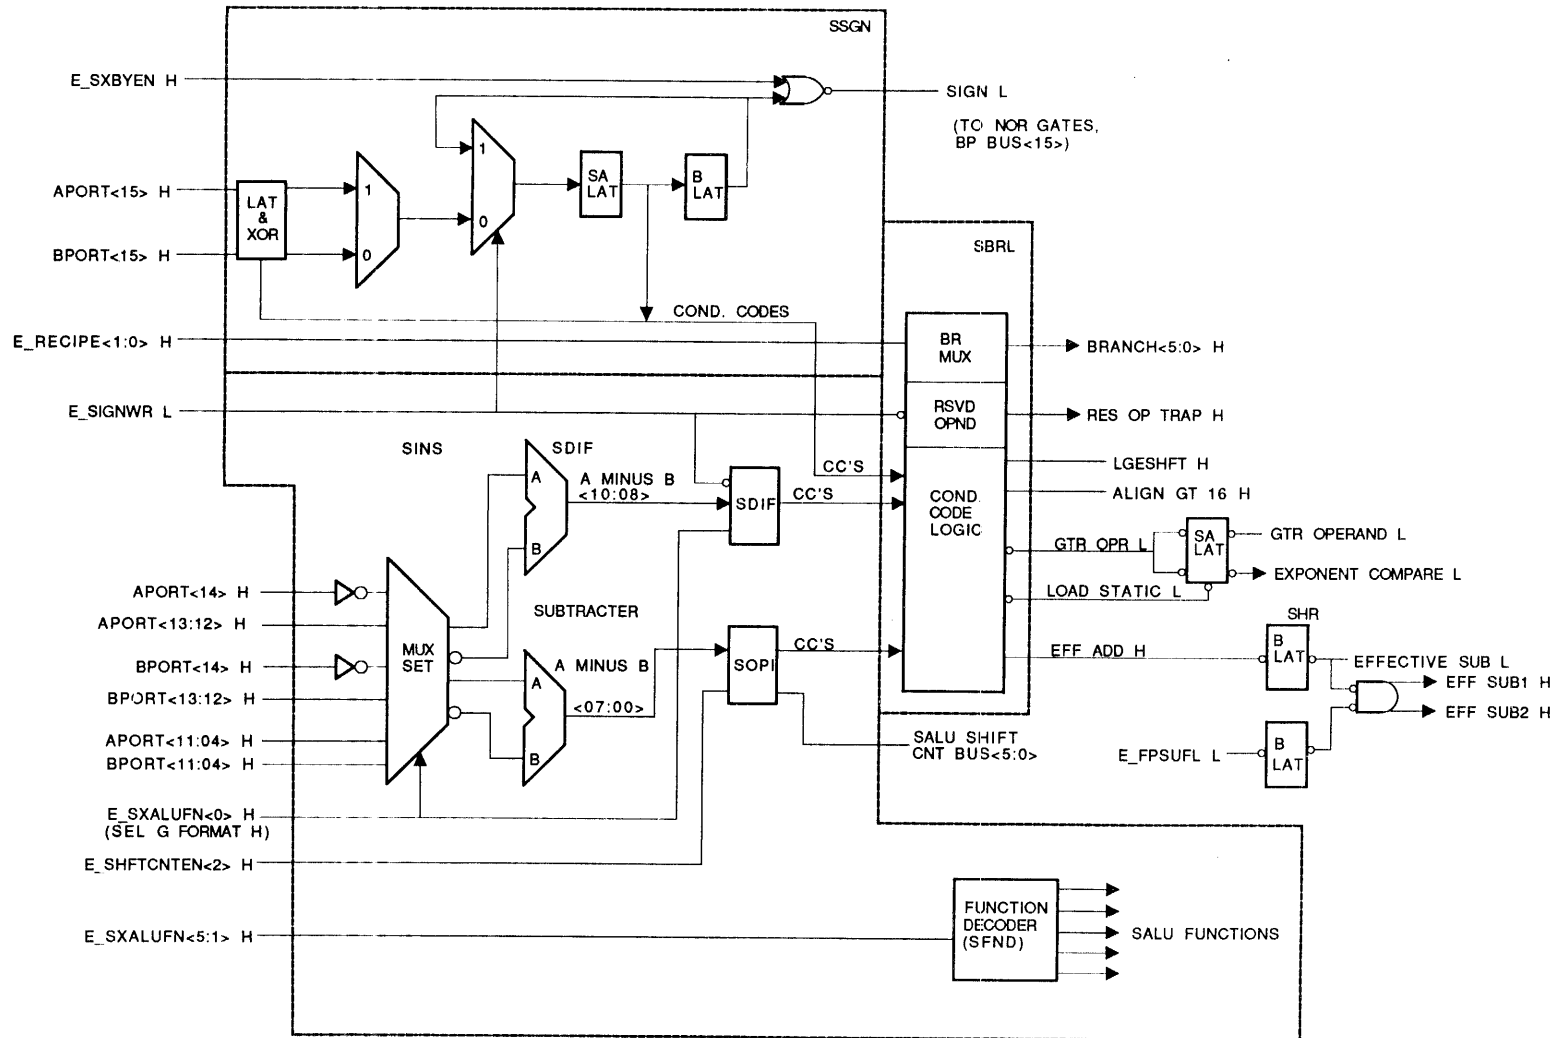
SSGN

E_SXBYEN H

SIGN L

(TO NOR GATES, BP BUS<15>)

APORT<15> H

BPORT<15> H

LAT & XOR

1

0

1

0

SA LAT

B LAT

SBRL

COND. CODES

E_RECIPE<1:0> H

BR MUX

BRANCH<5:0> H

E_SIGNWR L

RSVD OPND

RES OP TRAP H

SINS

SDIF

CC'S

LGESHFT H

A MINUS B <10:08>

SDIF

CC'S

COND. CODE LOGIC

ALIGN GT 16 H

A

B

GTR OPR L

SA LAT

GTR OPERAND L

APORT<14> H

EXPONENT COMPARE L

APORT<13:12> H

SUBTRACTER

LOAD STATIC L

SHR

BPORT<14> H

MUX SET

A MINUS B

SOPI

CC'S

EFF ADD H

B LAT

EFFECTIVE SUB L

BPORT<13:12> H

A

EFF SUB1 H

<07:00>

EFF SUB2 H

APORT<11:04> H

SALU SHIFT CNT BUS<5:0>

BPORT<11:04> H

B

E_FPSUFL L

B LAT

E_SXALUFN<0> H (SEL G FORMAT H)

E_SHFTCNTEN<2> H

FUNCTION DECODER (SFND)

E_SXALUFN<5:1> H

SALU FUNCTIONS